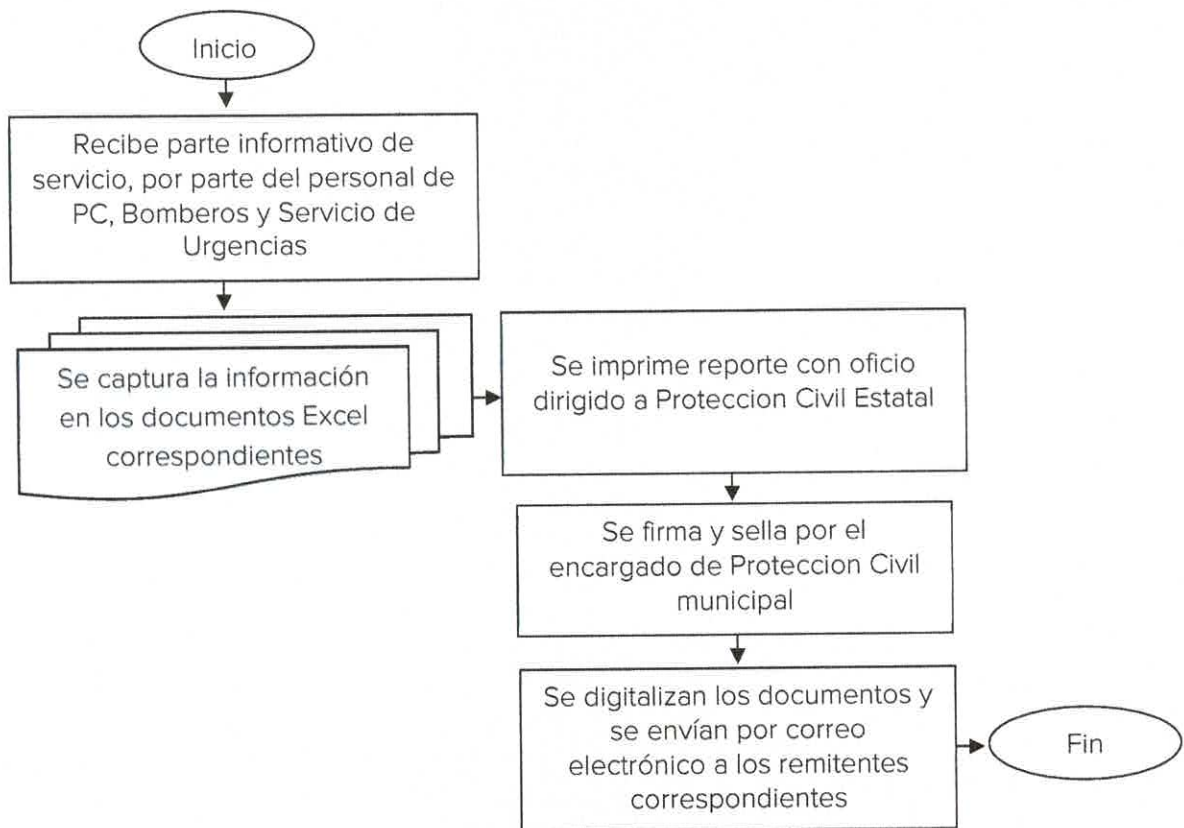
Inicio

Recibe parte informativo de servicio, por parte del personal de PC, Bomberos y Servicio de Urgencias

Se captura la información en los documentos Excel correspondientes

Se imprime reporte con oficio dirigido a Proteccion Civil Estatal

Se firma y sella por el encargado de Proteccion Civil municipal

Se digitalizan los documentos y se envían por correo electrónico a los remitentes correspondientes

Fin